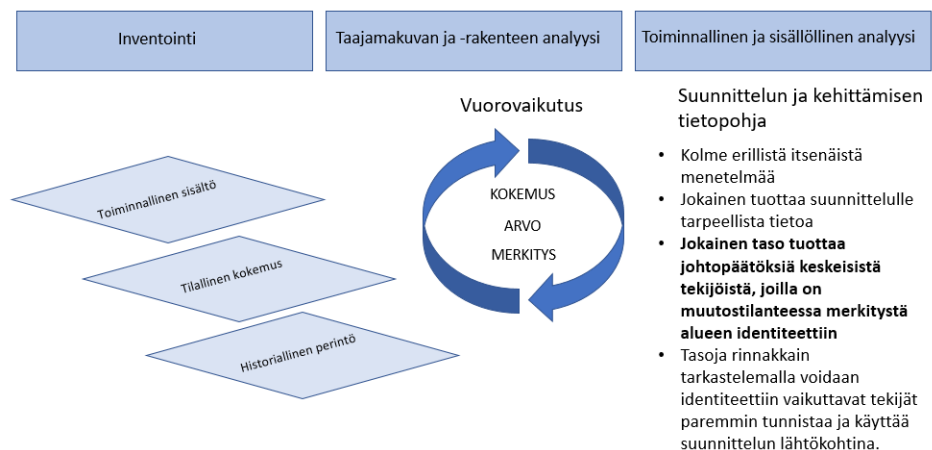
Inventointi

Taajamakuvan ja -rakenteen analyysi

Toiminnallinen ja sisällöllinen analyysi

Toiminnallinen sisältö

Tilallinen kokemus

Historiallinen perintö

Vuorovaikutus

KOKEMUS
ARVO
MERKITYS

Suunnittelun ja kehittämisen tietopohja

- Kolme erillistä itsenäistä menetelmää
- Jokainen tuottaa suunnittelulle tarpeellista tietoa
- **Jokainen taso tuottaa johtopäätöksiä keskeisistä tekijöistä, joilla on muutostilanteessa merkitystä alueen identiteettiin**
- Tasoja rinnakkain tarkastelemalla voidaan identiteettiin vaikuttavat tekijät paremmin tunnistaa ja käyttää suunnittelun lähtökohtina.